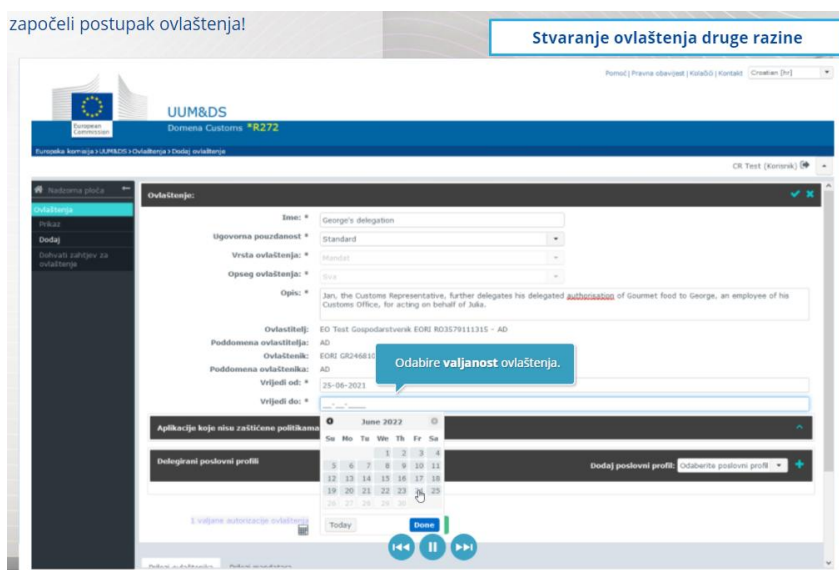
započeli postupak ovlaštenja!

Stvaranje ovlaštenja druge razine

Pomoć | Pravna obavijest | Kolačići | Kontakt Croatian (hr)

European Commission

UUM&DS
Domena Customs *R272

Europska komisija > UUM&DS > Ovlaštenja > Dodaj ovlaštenje

CR Test (Korisnik)

Nadzorna ploča
Ovlaštenja
Prikaz
Dodaj
Dohvati zahtjev za ovlaštenje

Ovlaštenje:

Ime: * George's delegation
Ugovorna pouzdanost * Standard
Vrsta ovlaštenja: * Mandat
Opseg ovlaštenja: * Sve
Opis: * Jan, the Customs Representative, further delegates his delegated authorisation of Gourmet food to George, an employee of his Customs Office, for acting on behalf of Juka.

Ovlastitelj: EO Test Gospodarstvenik EORI RO3579111315 - AD
Poddomena ovlastitelja: AD
Ovlaštenik: EORI GR246810
Poddomena ovlaštenika: AD
Vrijedi od: * 25-06-2021
Vrijedi do: * __-__-____

Odabire **valjanost** ovlaštenja.

Aplikacije koje nisu zaštićene politikama

Delegirani poslovni profili

Dodaj poslovni profil: Odaberite poslovni profil

June 2022

| Su | Mo | Tu | We | Th | Fr | Sa |
|---|---|---|---|---|---|---|
| | | | 1 | 2 | 3 | 4 |
| 5 | 6 | 7 | 8 | 9 | 10 | 11 |
| 12 | 13 | 14 | 15 | 16 | 17 | 18 |
| 19 | 20 | 21 | 22 | 23 | 24 | 25 |
| 26 | 27 | 28 | 29 | 30 | | |

Today Done

1 valjane autorizacije ovlaštenja

Dobiti ovlaštenja Dobiti mandatara